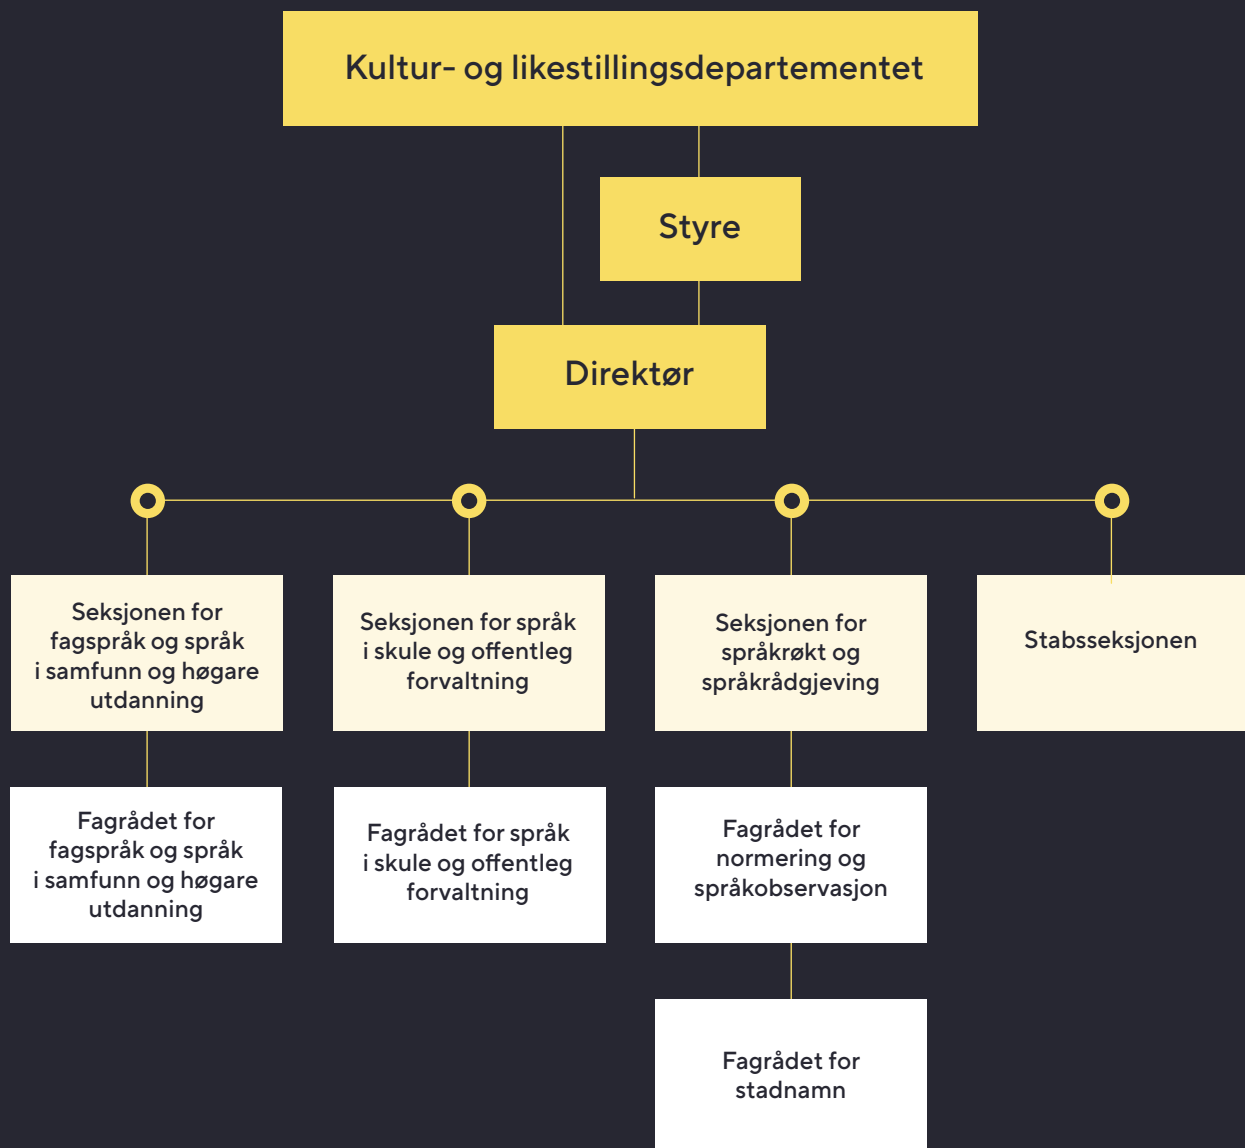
Kultur- og likestillingsdepartementet

Styre

Direktør

Seksjonen for fagspråk og språk i samfunn og høgare utdanning

Seksjonen for språk i skule og offentleg forvaltning

Seksjonen for språkrøkt og språkrådgjeving

Stabsseksjonen

Fagrådet for fagspråk og språk i samfunn og høgare utdanning

Fagrådet for språk i skule og offentleg forvaltning

Fagrådet for normering og språkobservasjon

Fagrådet for stadnamn